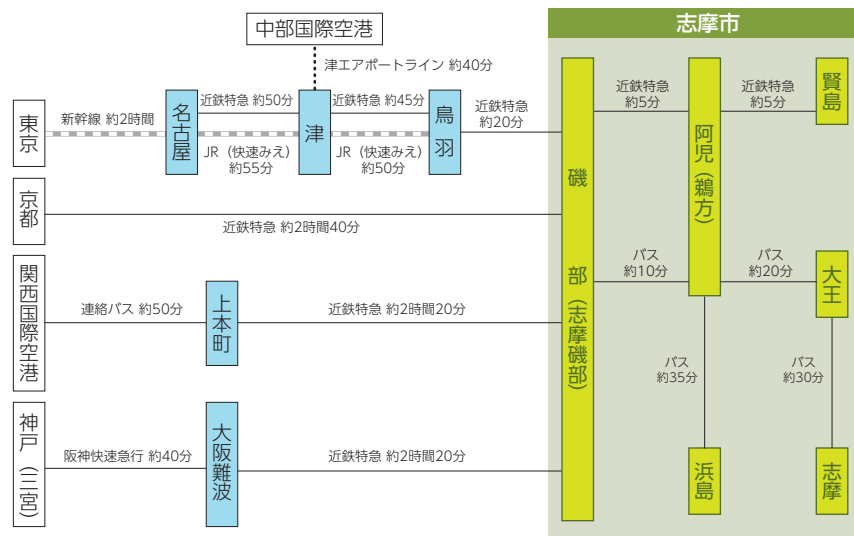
中部国際空港

志摩市

津エアポートライン 約40分

東京

新幹線 約2時間

名古屋

近鉄特急 約50分

JR（快速みえ）約55分

津

近鉄特急 約45分

JR（快速みえ）約50分

鳥羽

近鉄特急 約20分

京都

近鉄特急 約2時間40分

関西国際空港

連絡バス 約50分

上本町

近鉄特急 約2時間20分

神戸（三宮）

阪神快速急行 約40分

大阪難波

近鉄特急 約2時間20分

磯部（志摩磯部）

近鉄特急 約5分

阿児（鵜方）

近鉄特急 約5分

賢島

バス 約10分

バス 約20分

大王

バス 約35分

バス 約30分

浜島

志摩